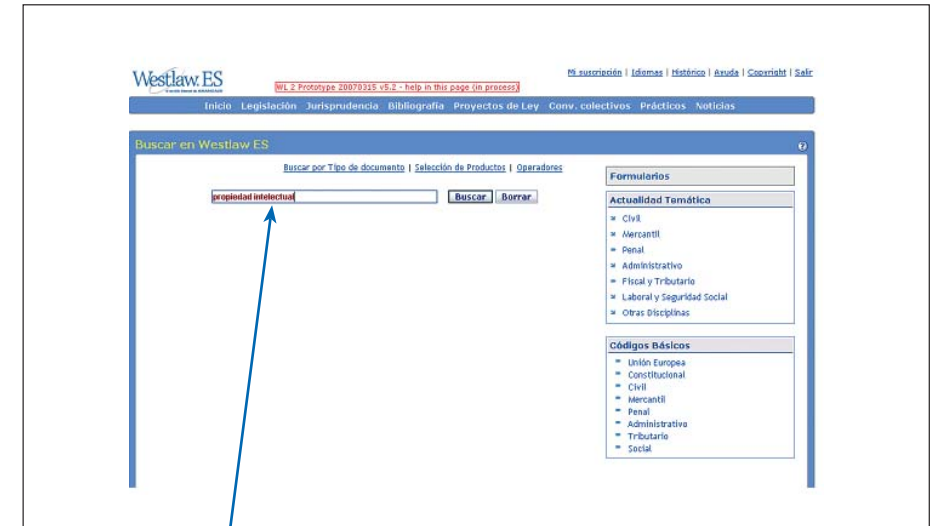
Westlaw.ES

WL 2 Prototype 20070315 v5.2 - help in this page (in process)

Mi suscripción | Idiomas | Histórico | Ayuda | Copyright | Salir

Inicio Legislación Jurisprudencia Bibliografía Proyectos de Ley Conv. colectivos Prácticos Noticias

Buscar en Westlaw ES

Buscar por Tipo de documento | Selección de Productos | Operadores

propiedad intelectual

Buscar Borrar

Formularios

Actualidad Temática
Civil
Mercantil
Penal
Administrativo
Fiscal y Tributario
Laboral y Seguridad Social
Otras Disciplinas

Códigos Básicos
Unión Europea
Constitucional
Civil
Mercantil
Penal
Administrativo
Tributario
Social